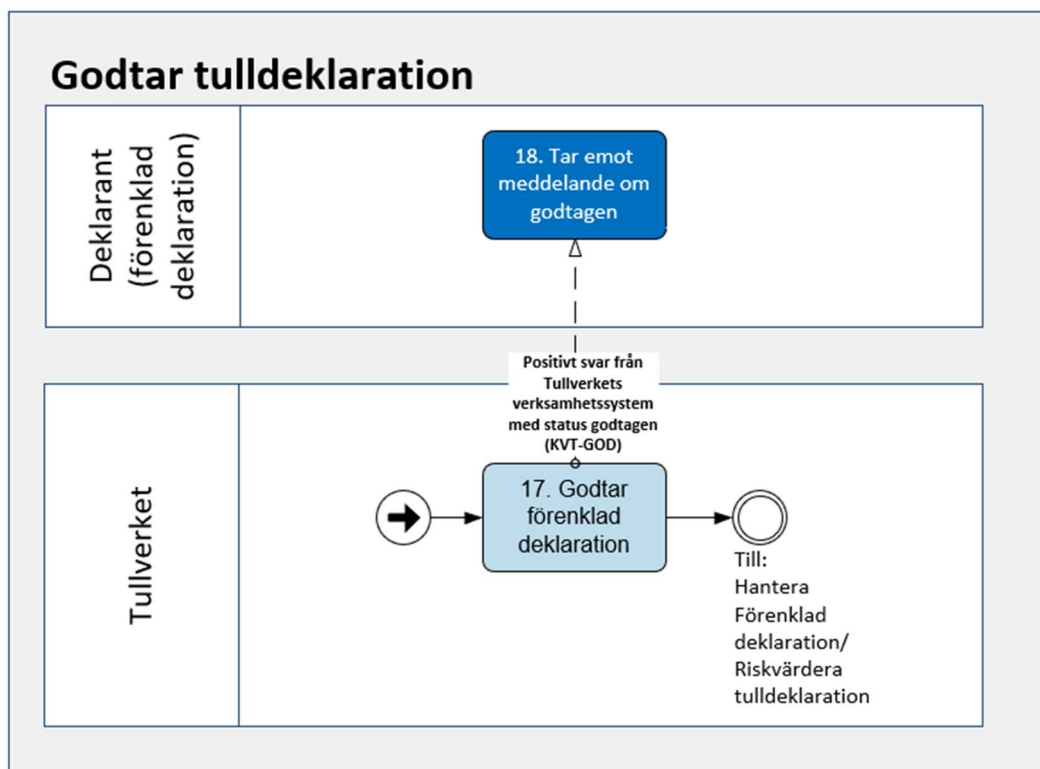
Godtar tulldeklaration

Deklarant (förenklad deklaration)

18. Tar emot meddelande om godtagen

Positivt svar från Tullverkets verksamhetssystem med status godtagen (KVT-GOD)

Tullverket

17. Godtar förenklad deklaration

Till: Hantera Förenklad deklaration/ Riskvärdera tulldeklaration